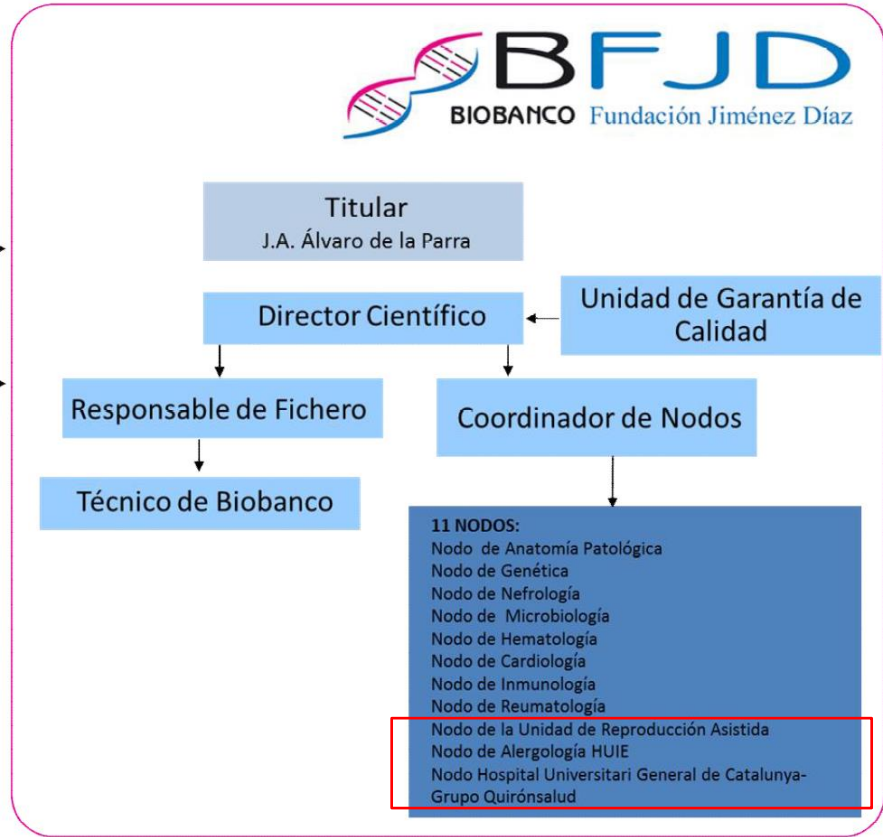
BFJD
BIOBANCO Fundación Jiménez Díaz

Titular
J.A. Álvaro de la Parra

Director Científico

Unidad de Garantía de Calidad

Responsable de Fichero

Coordinador de Nodos

Técnico de Biobanco

11 NODOS:
Nodo de Anatomía Patológica
Nodo de Genética
Nodo de Nefrología
Nodo de Microbiología
Nodo de Hematología
Nodo de Cardiología
Nodo de Inmunología
Nodo de Reumatología
Nodo de la Unidad de Reproducción Asistida
Nodo de Alergología HUIE
Nodo Hospital Universitari General de Catalunya-Grupo Quirónsalud